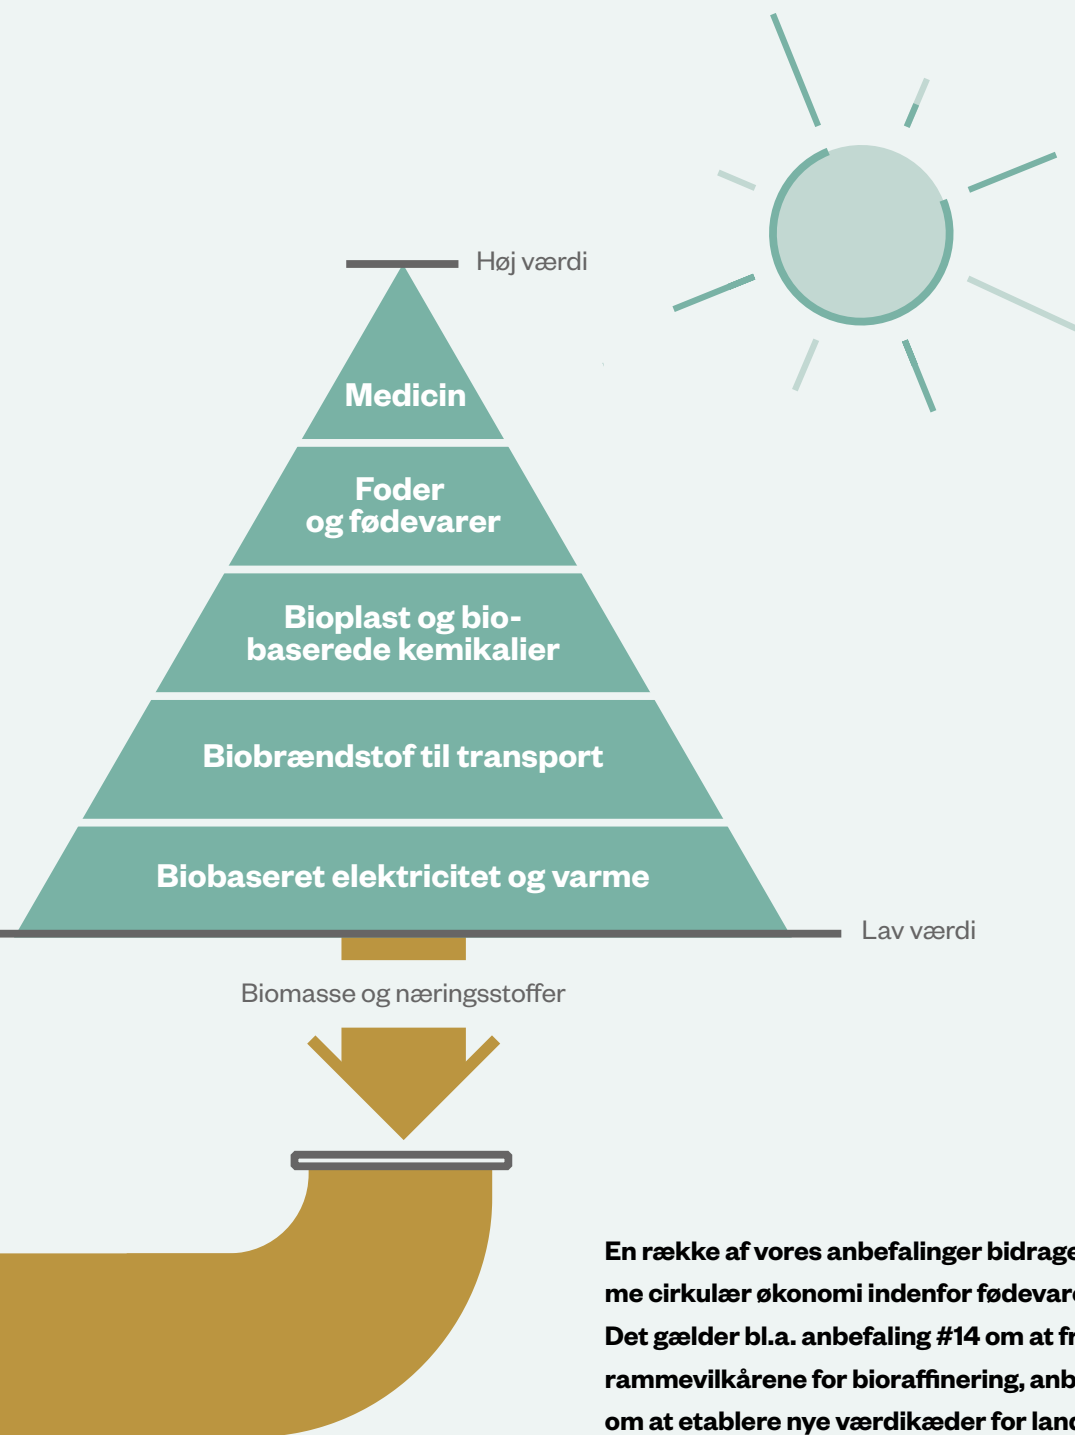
Høj værdi

Medicin

Foder og fødevarer

Bioplast og biobaserede kemikalier

Biobrændstof til transport

Biobaseret elektricitet og varme

Lav værdi

Biomasse og næringsstoffer

En række af vores anbefalinger bidrage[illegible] me cirkulær økonomi indenfor fødevar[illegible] Det gælder bl.a. anbefaling #14 om at fr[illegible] rammevilkårene for bioraffinering, anb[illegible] om at etablere nye værdikæder for lan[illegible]